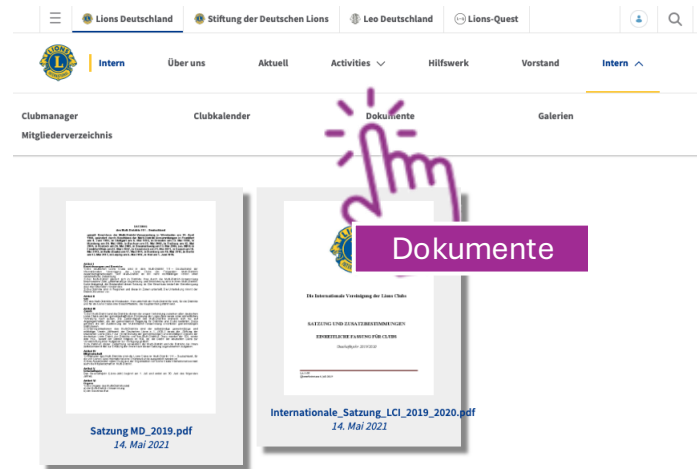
Lions Deutschland
Stiftung der Deutschen Lions
Leo Deutschland
Lions-Quest

Intern
Über uns
Aktuell
Activities
Hilfswerk
Vorstand
Intern

Clubmanager
Clubkalender
Dokumente
Galerien
Mitgliederverzeichnis

Dokumente

Die Internationale Vereinigung der Lions Clubs

SATZUNG UND ZUSATZBESTIMMUNGEN

EINHEITLICHE FASSUNG FÜR CLUBS

Satzung MD_2019.pdf
14. Mai 2021

Internationale_Satzung_LCI_2019_2020.pdf
14. Mai 2021